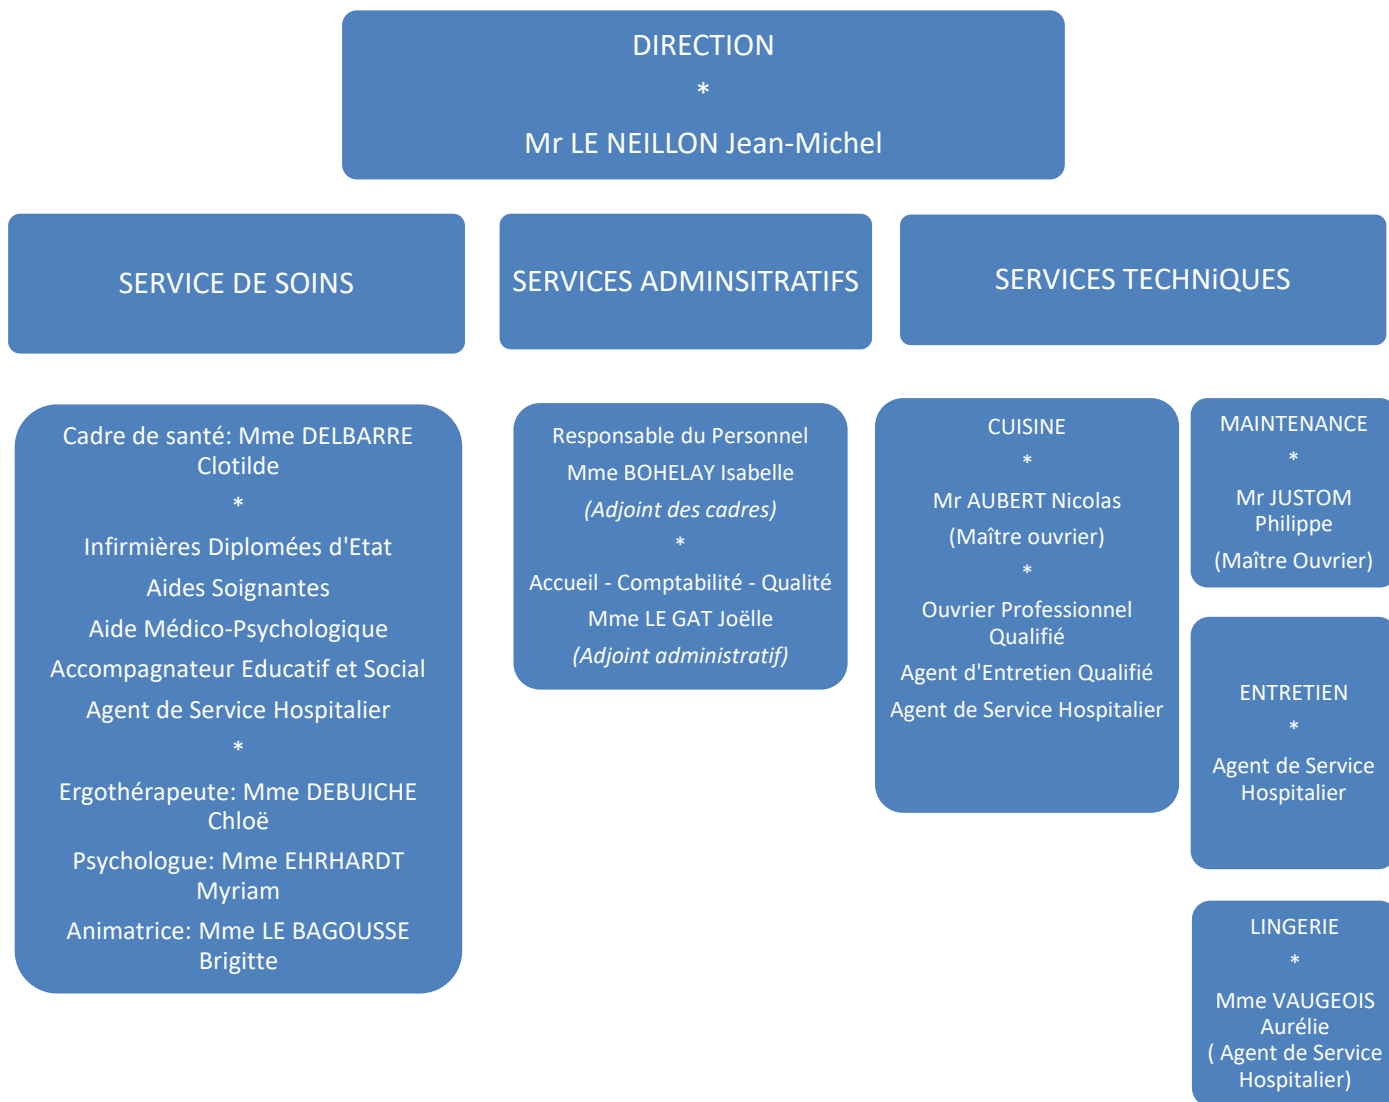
DIRECTION
*
Mr LE NEILLON Jean-Michel

SERVICE DE SOINS

SERVICES ADMINSITRATIFS

SERVICES TECHNiQUES

Cadre de santé: Mme DELBARRE Clotilde
*
Infirmières Diplomées d'Etat
Aides Soignantes
Aide Médico-Psychologique
Accompagnateur Educatif et Social
Agent de Service Hospitalier
*
Ergothérapeute: Mme DEBUICHE Chloë
Psychologue: Mme EHRHARDT Myriam
Animatrice: Mme LE BAGOUSSE Brigitte

Responsable du Personnel
Mme BOHELAY Isabelle
(Adjoint des cadres)
*
Accueil - Comptabilité - Qualité
Mme LE GAT Joëlle
(Adjoint administratif)

CUISINE
*
Mr AUBERT Nicolas
(Maître ouvrier)
*
Ouvrier Professionnel Qualifié
Agent d'Entretien Qualifié
Agent de Service Hospitalier

MAINTENANCE
*
Mr JUSTOM Philippe
(Maître Ouvrier)

ENTRETIEN
*
Agent de Service Hospitalier

LINGERIE
*
Mme VAUGEOIS Aurélie
( Agent de Service Hospitalier)